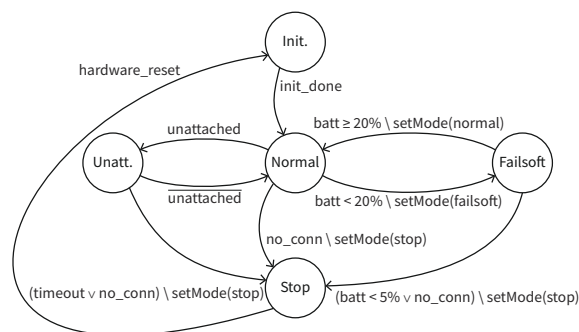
Init.

hardware_reset

init_done

batt ≥ 20% \ setMode(normal)

unattached

Unatt.

Normal

Failsoft

$\overline{\text{unattached}}$

batt < 20% \ setMode(failsoft)

no_conn \ setMode(stop)

(timeout ∨ no_conn) \ setMode(stop)

Stop

(batt < 5% ∨ no_conn) \ setMode(stop)